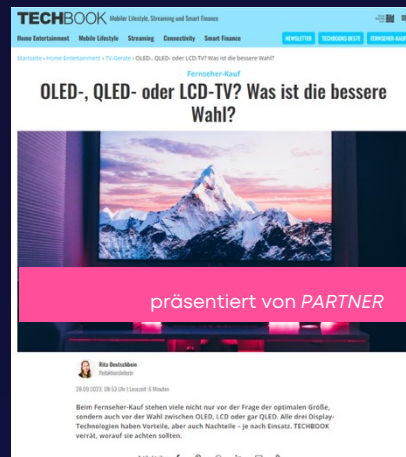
TECHBOOK Mobile Lifestyle, Streaming und Smart Finance

Home Entertainment Mobile Lifestyle Streaming Connectivity Smart Finance

NEWSLETTER TECHBOOKS BESTE FERNSEHER-KAUF

Startseite » Home Entertainment » TV-Geräte » OLED-, QLED- oder LCD-TV? Was ist die bessere Wahl?

Fernseher-Kauf

OLED-, QLED- oder LCD-TV? Was ist die bessere Wahl?

präsentiert von PARTNER

Rita Deutschbein
Redakteurin

28.03.2023, 09:53 Uhr | Lesezeit: 6 Minuten

Beim Fernseher-Kauf stehen viele nicht nur vor der Frage der optimalen Größe, sondern auch vor der Wahl zwischen OLED, LCD oder gar QLED. Alle drei Display-Technologien haben Vorteile, aber auch Nachteile – je nach Einsatz. TECHBOOK verrät, worauf sie achten sollten.

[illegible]